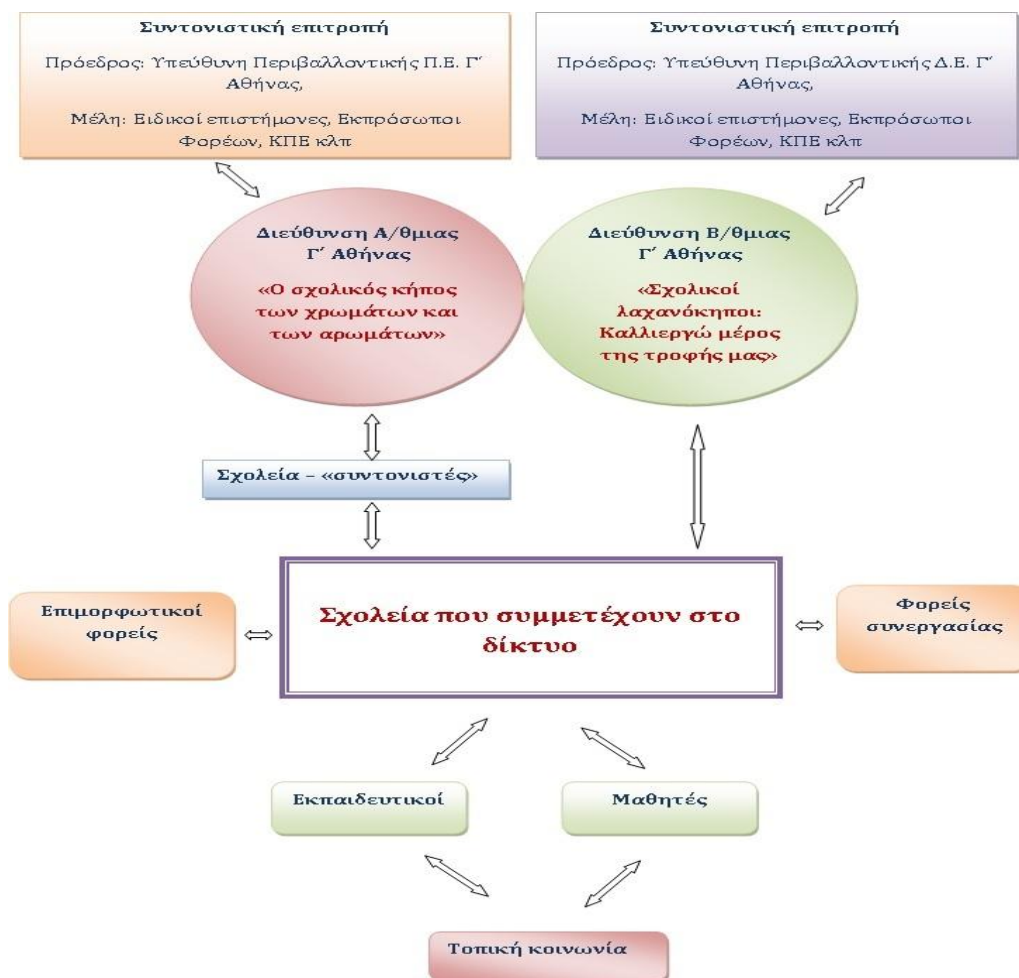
Συντονιστική επιτροπή

Πρόεδρος: Υπεύθυνη Περιβαλλοντικής Π.Ε. Γ΄ Αθήνας,

Μέλη: Ειδικοί επιστήμονες, Εκπρόσωποι Φορέων, ΚΠΕ κλπ

Συντονιστική επιτροπή

Πρόεδρος: Υπεύθυνη Περιβαλλοντικής Δ.Ε. Γ΄ Αθήνας,

Μέλη: Ειδικοί επιστήμονες, Εκπρόσωποι Φορέων, ΚΠΕ κλπ

Διεύθυνση Α/θμιας Γ΄ Αθήνας

«Ο σχολικός κήπος των χρωμάτων και των αρωμάτων»

Διεύθυνση Β/θμιας Γ΄ Αθήνας

«Σχολικοί λαχανόκηποι: Καλλιεργώ μέρος της τροφής μας»

Σχολεία – «συντονιστές»

Επιμορφωτικοί φορείς

Σχολεία που συμμετέχουν στο δίκτυο

Φορείς συνεργασίας

Εκπαιδευτικοί

Μαθητές

Τοπική κοινωνία